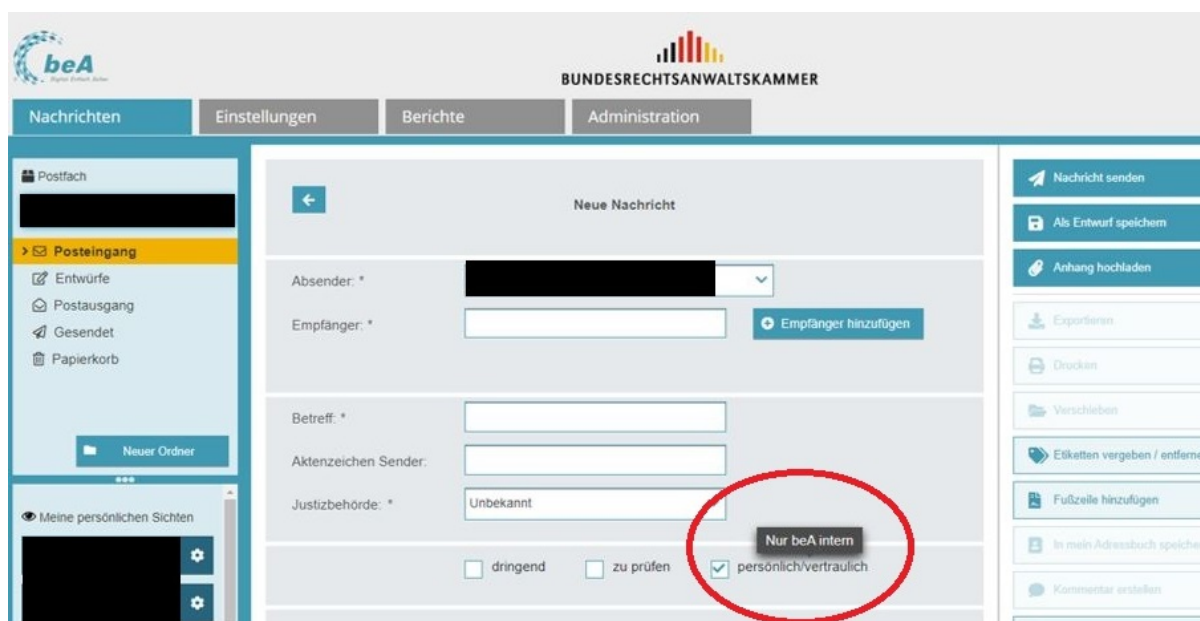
beA
Digital. Einfach. Sicher.

BUNDESRECHTSANWALTSKAMMER

Nachrichten
Einstellungen
Berichte
Administration

Postfach

Posteingang
Entwürfe
Postausgang
Gesendet
Papierkorb

Neuer Ordner

Meine persönlichen Sichten

Neue Nachricht

Absender: *
Empfänger: *
Empfänger hinzufügen

Betreff: *
Aktenzeichen Sender:
Justizbehörde: *
Unbekannt

Nur beA intern

dringend
zu prüfen
persönlich/vertraulich

Nachricht senden
Als Entwurf speichern
Anhang hochladen
Exportieren
Drucken
Verschieben
Etiketten vergeben / entferne
Fußzeile hinzufügen
In mein Adressbuch speiche
Kommentar erstellen